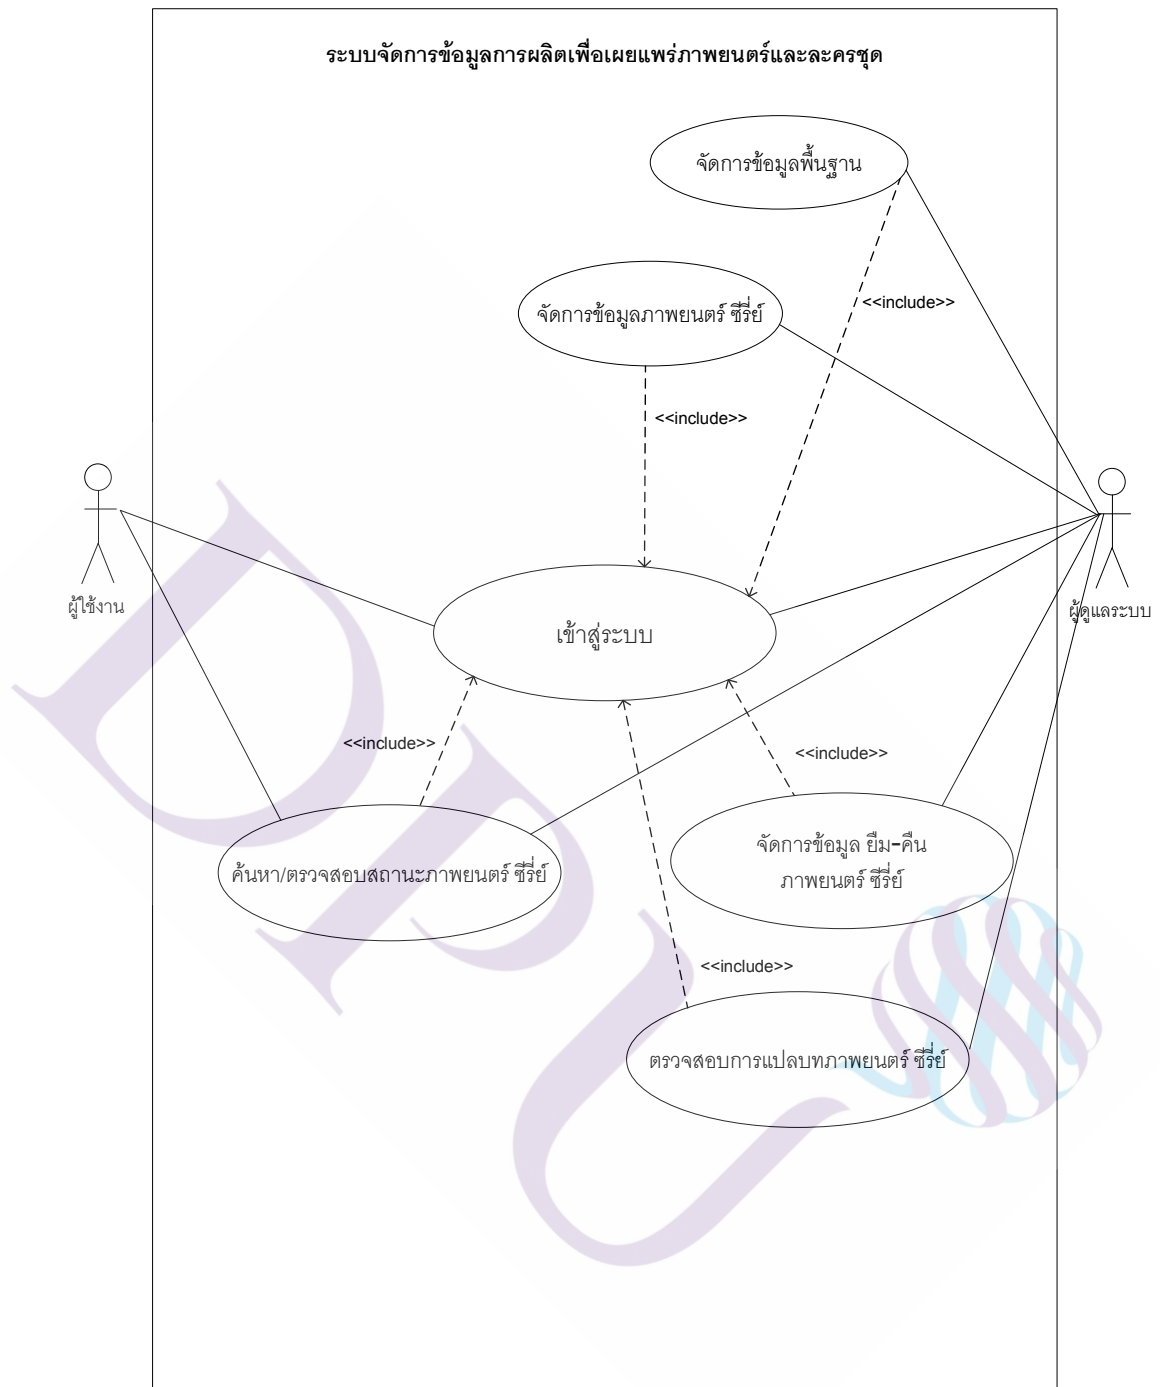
ระบบจัดการข้อมูลการผลิตเพื่อเผยแพร่ภาพยนตร์และละครชุด

จัดการข้อมูลพื้นฐาน

<<include>>

จัดการข้อมูลภาพยนตร์ ซีรี่ย์

<<include>>

ผู้ใช้งาน

ผู้ดูแลระบบ

เข้าสู่ระบบ

<<include>>

<<include>>

จัดการข้อมูล ยืม-คืน ภาพยนตร์ ซีรี่ย์

ค้นหา/ตรวจสอบสถานะภาพยนตร์ ซีรี่ย์

<<include>>

ตรวจสอบการแปลบทภาพยนตร์ ซีรี่ย์